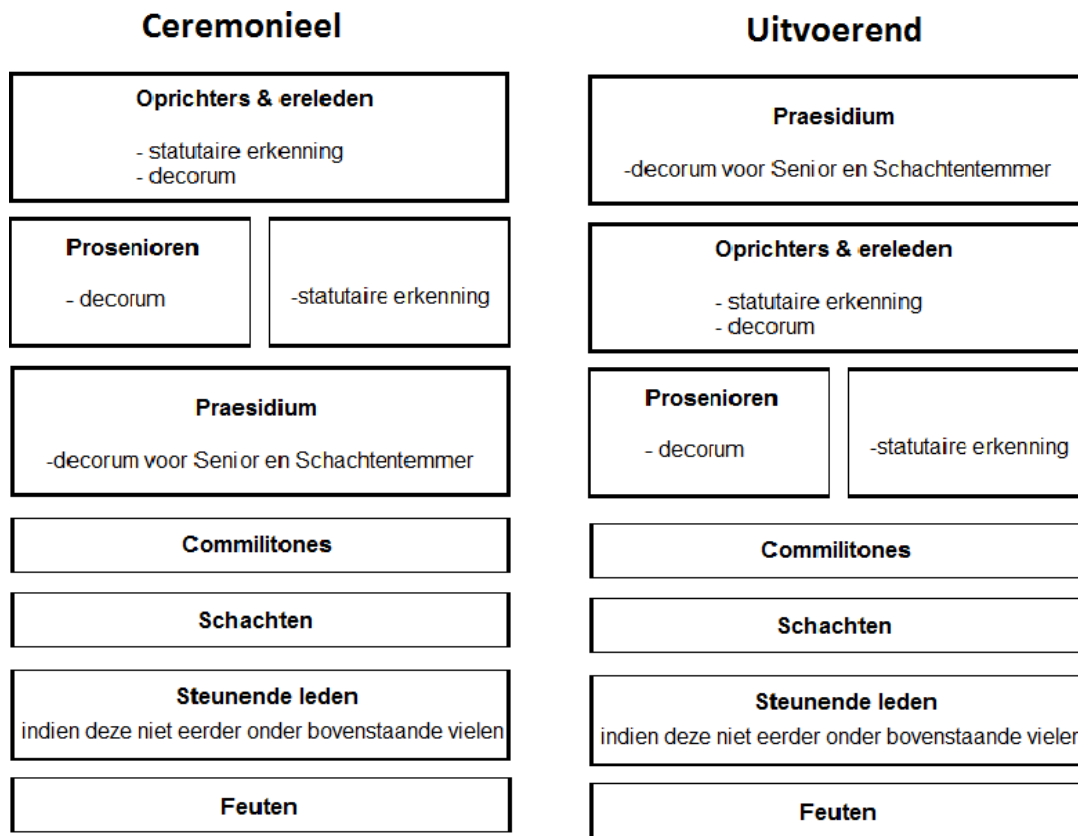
Ceremonieel

Oprichters & ereleden

- statutaire erkenning
- decorum

Prosenioren

- decorum

-statutaire erkenning

Praesidium

-decorum voor Senior en Schachtentemmer

Commilitones

Schachten

Steunende leden

indien deze niet eerder onder bovenstaande vielen

Feuten

Uitvoerend

Praesidium

-decorum voor Senior en Schachtentemmer

Oprichters & ereleden

- statutaire erkenning
- decorum

Prosenioren

- decorum

-statutaire erkenning

Commilitones

Schachten

Steunende leden

indien deze niet eerder onder bovenstaande vielen

Feuten